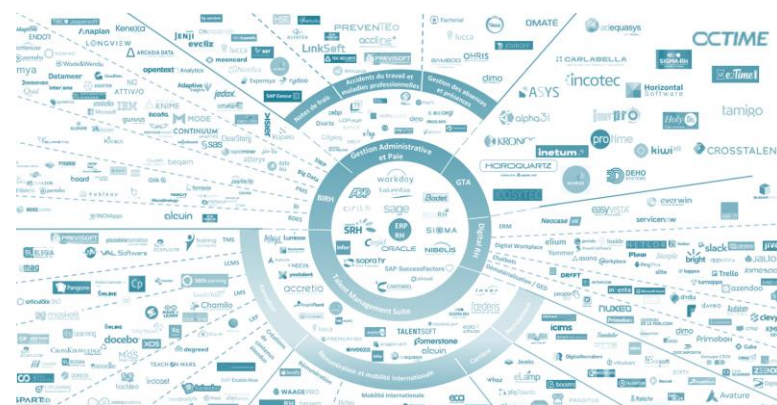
PREVENTEO
LinkSoft
Factorial
lucca
OMATÉ
adequasys
OCTIME
Anaplan
Kenexa
LONGVIEW
ARCADIA DATA
JENJI
evelix
mooncard
CARLABELLA
SIGMA RH
eTime
incotec
Horizontal Software
tamigo
opentext Analytics
ATTIVIO
IBM
KNIME
MODE
CONTINUUM
sas
jedox
Expensya
SAP Concur
Notes de frais
Accidents du travail et maladies professionnelles
Gestion des absences et présences
ASYS
alpha3i
Inetum
Kronos
HOROQUARTZ
protime
kiwi
CROSSTALENT
DEHO
Gestion Administrative et Paie
workday
talentsoft
ADP
sage
Bodet
SRH
ERP RH
SIGMA
ORACLE
NIBELIS
sopra hr
SAP SuccessFactors
Cornerstone
GTA
SIRH
Big Data
Digital RH
Talent Management Suite
accretio
TALENTSOFT
cornerstone
elcuin
icims
Neocase
easyvista
servicenow
evorwin
slack
bright
Trello
Yammer
Digital Workplace
Plesk
Dimatique / GED
nuxeo
docebo
Cp
360Learning
Chamilo
degreed
TEACH ON MARS
WAGEPRO
PREVISOFT
VAL Software
Mobilité internationale
Rémunération et mobilité internationale
Carrière
eLamp
Avature
alcuin
Datameer
Mya